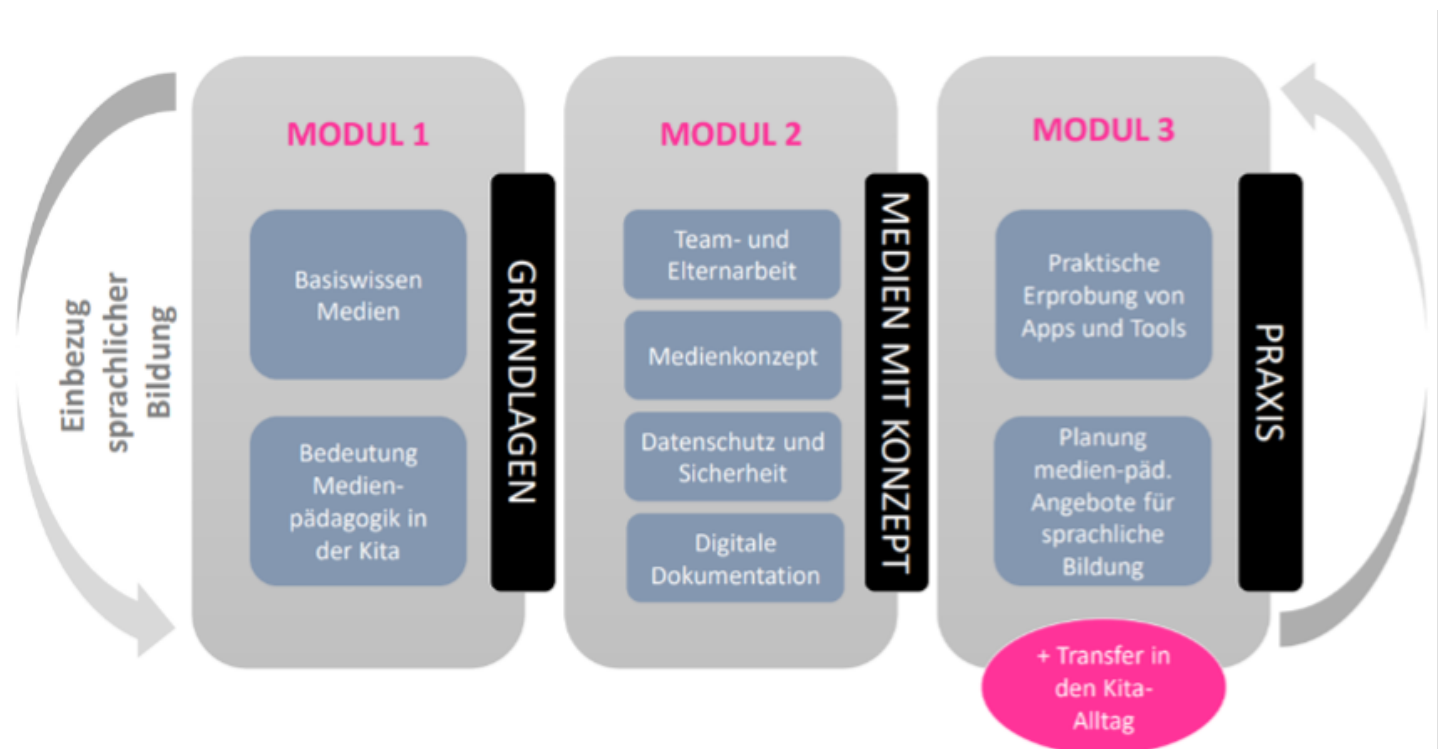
Einbezug sprachlicher Bildung

MODUL 1

Basiswissen Medien

Bedeutung Medienpädagogik in der Kita

GRUNDLAGEN

MODUL 2

Team- und Elternarbeit

Medienkonzept

Datenschutz und Sicherheit

Digitale Dokumentation

MEDIEN MIT KONZEPT

MODUL 3

Praktische Erprobung von Apps und Tools

Planung medien-päd. Angebote für sprachliche Bildung

PRAXIS

+ Transfer in den Kita-Alltag